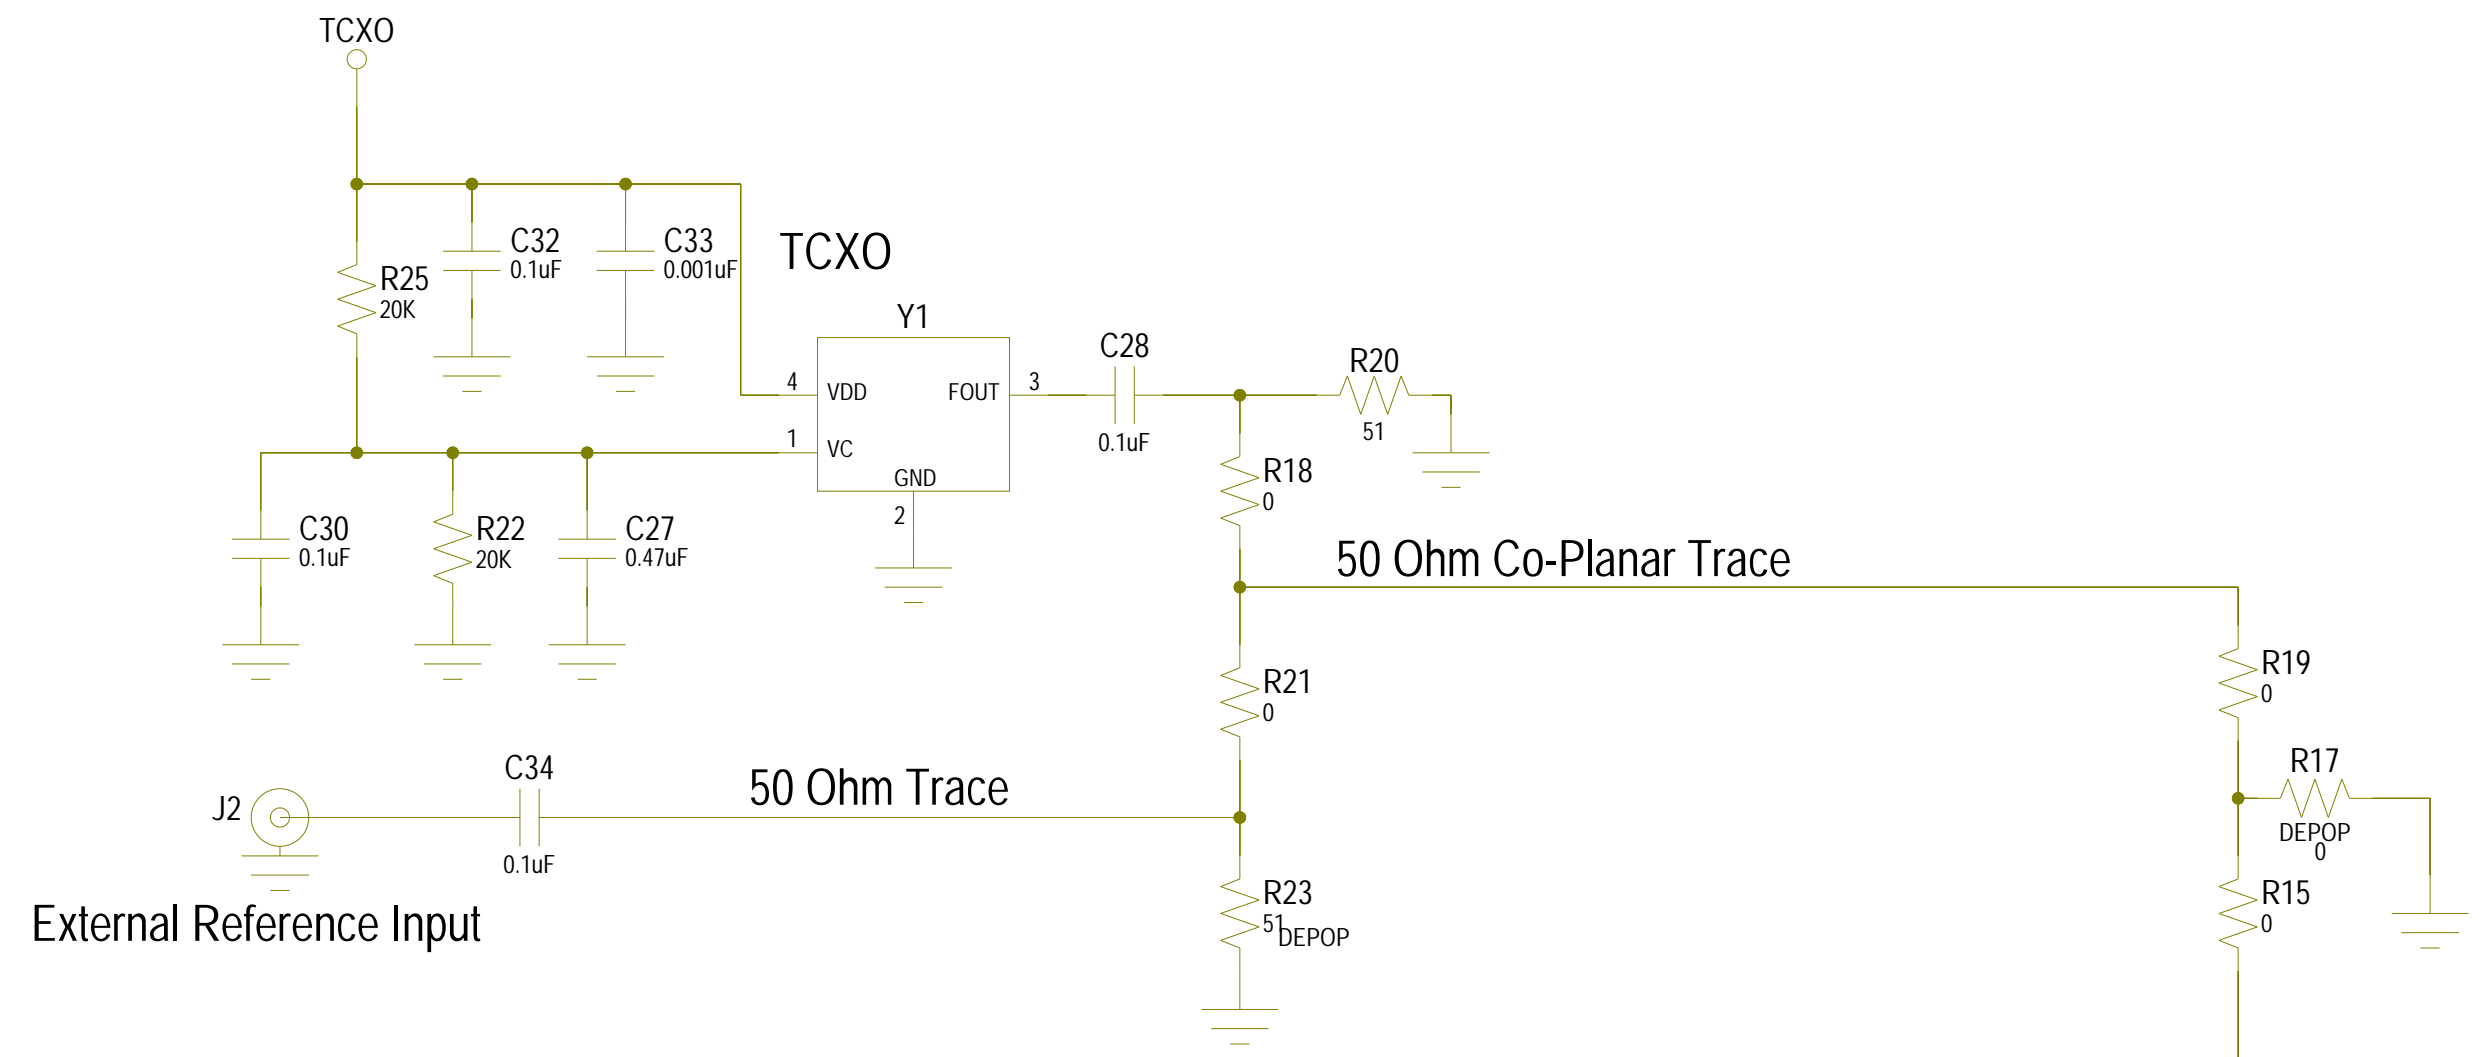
TCXO

C32
0.1uF

C33
0.001uF

TCXO

R25
20K

Y1

4 VDD
FOUT 3

C28
0.1uF

R20
51

1 VC
GND
2

R18
0

C30
0.1uF

R22
20K

C27
0.47uF

50 Ohm Co-Planar Trace

R19
0

R21
0

R17
DEPOP
0

C34
0.1uF

50 Ohm Trace

J2

External Reference Input

R23
51
DEPOP

R15
0